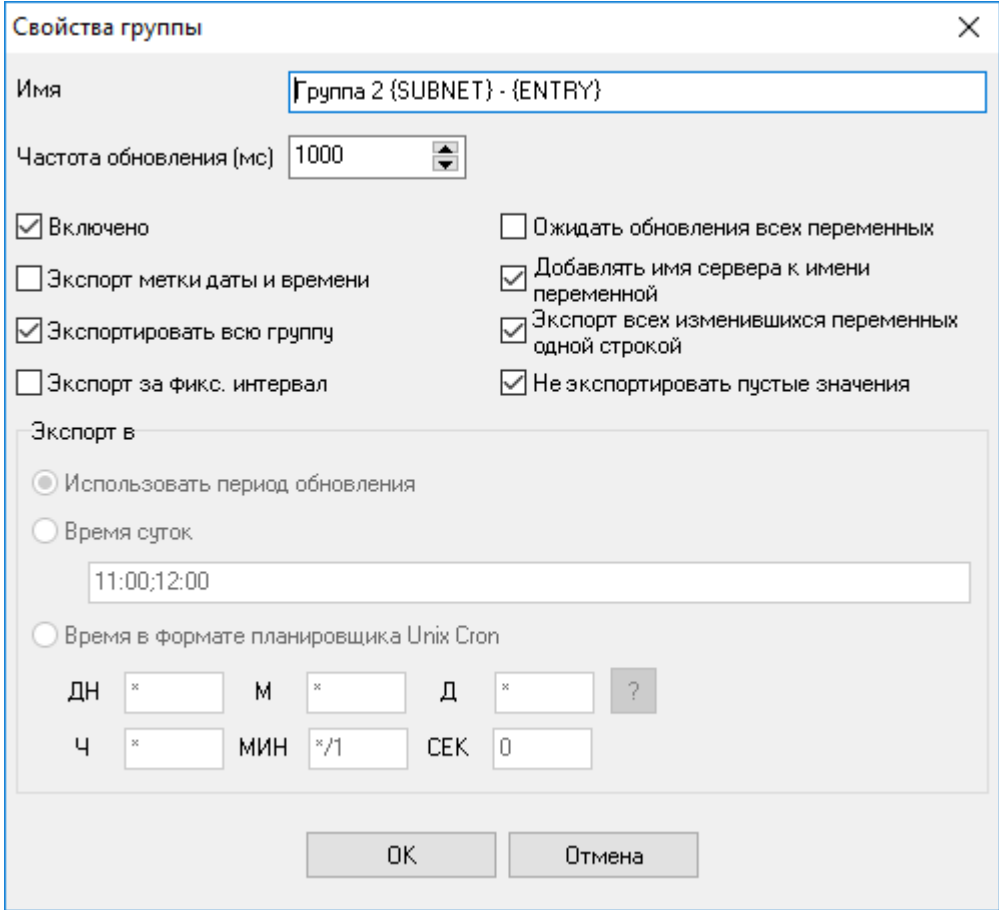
Свойства группы

×

Имя
Группа 2 {SUBNET} - {ENTRY}

Частота обновления (мс) 1000

Включено
Экспорт метки даты и времени
Экспортировать всю группу
Экспорт за фикс. интервал

Ожидать обновления всех переменных
Добавлять имя сервера к имени переменной
Экспорт всех изменившихся переменных одной строкой
Не экспортировать пустые значения

Экспорт в

Использовать период обновления
Время суток
11:00;12:00
Время в формате планировщика Unix Cron

| ДН | * | М | * | Д | * | ? |
|---|---|---|---|---|---|---|
| Ч | * | МИН | */1 | СЕК | 0 | |

OK
Отмена